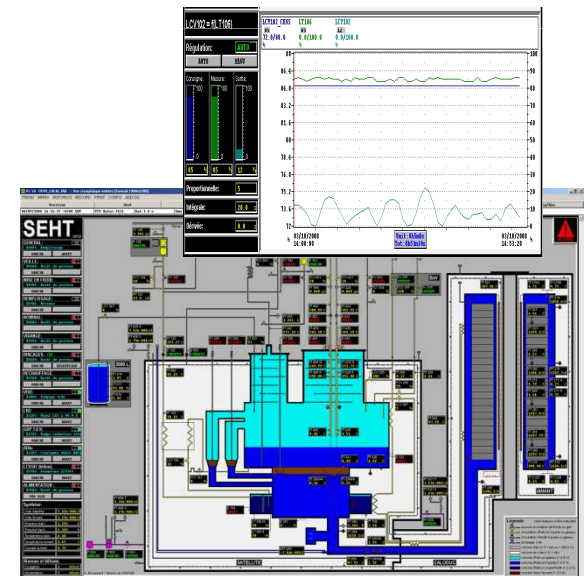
LCV102 = f(LT105)

Régulation: AUTO

AUTO MANU

Consigne: Mesure: Sortie:

100 100 100

0 0 0

85 % 85 % 32 %

Proportionnelle: 5

Intégrale: 20.0

Dérivée: 0.0

LCV102_CONS LT106 LCV102

32.0/80.0 0.0/100.0 0.0/100.0

% % %

88 86.8 84.6 82.4 80.2 78 75.8 73.6 71.4 69.2 67

100 90 80 70 60 50 40 30 20 10 0

03/10/2008 14:00:00

03/10/2008 14:53:20

SEHT

SATELLITE

CALODUC

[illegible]